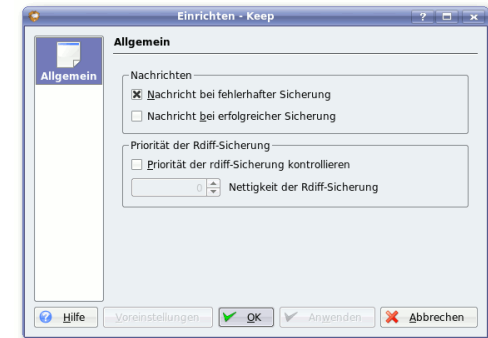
Einrichten - Keep

Allgemein

Allgemein

Nachrichten

Nachricht bei fehlerhafter Sicherung

Nachricht bei erfolgreicher Sicherung

Priorität der Rdiff-Sicherung

Priorität der rdiff-Sicherung kontrollieren

0 Nettigkeit der Rdiff-Sicherung

Hilfe Voreinstellungen OK Anwenden Abbrechen